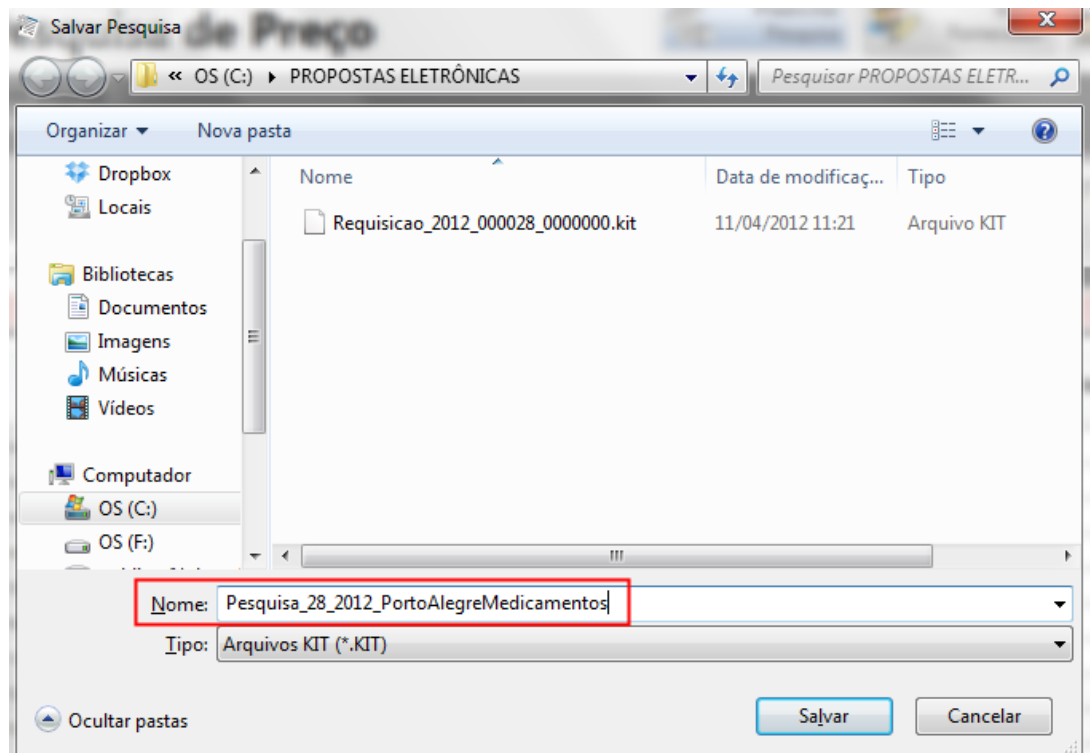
Salvar Pesquisa

« OS (C:) ▸ PROPOSTAS ELETRÔNICAS

Pesquisar PROPOSTAS ELETR...

Organizar ▾ Nova pasta

Dropbox
Locais

Bibliotecas
Documentos
Imagens
Músicas
Vídeos

Computador
OS (C:)
OS (F:)

| Nome | Data de modificaç... | Tipo |
|---|---|---|
| Requisicao_2012_000028_0000000.kit | 11/04/2012 11:21 | Arquivo KIT |

Nome: Pesquisa_28_2012_PortoAlegreMedicamentos

Tipo: Arquivos KIT (*.KIT)

Ocultar pastas

Salvar Cancelar